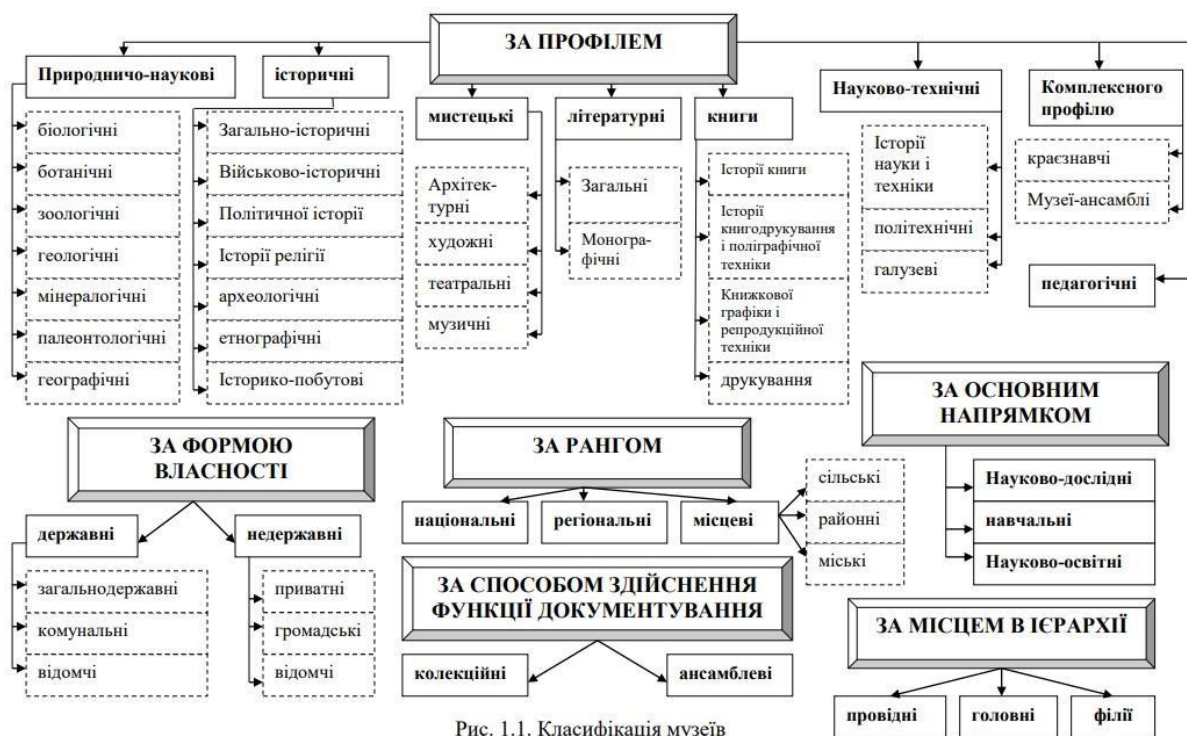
ЗА ПРОФІЛЕМ

Природничо-наукові
біологічні
ботанічні
зоологічні
геологічні
мінералогічні
палеонтологічні
географічні

історичні
Загально-історичні
Військово-історичні
Політичної історії
Історії релігії
археологічні
етнографічні
Історико-побутові

мистецькі
Архітек-турні
художні
театральні
музичні

літературні
Загальні
Моногра-фічні

книги
Історії книги
Історії книгодрукування і поліграфічної техніки
Книжкової графіки і репродукційної техніки
друкування

Науково-технічні
Історії науки і техніки
політехнічні
галузеві

Комплексного профілю
краєзнавчі
Музеї-ансамблі

педагогічні

ЗА ОСНОВНИМ НАПРЯМКОМ
Науково-дослідні
навчальні
Науково-освітні

ЗА ФОРМОЮ ВЛАСНОСТІ
державні
загальнодержавні
комунальні
відомчі
недержавні
приватні
громадські
відомчі

ЗА РАНГОМ
національні
регіональні
місцеві
сільські
районні
міські

ЗА СПОСОБОМ ЗДІЙСНЕННЯ ФУНКЦІЇ ДОКУМЕНТУВАННЯ
колекційні
ансамблеві

ЗА МІСЦЕМ В ІЄРАРХІЇ
провідні
головні
філії

Рис. 1.1. Класифікація музеїв